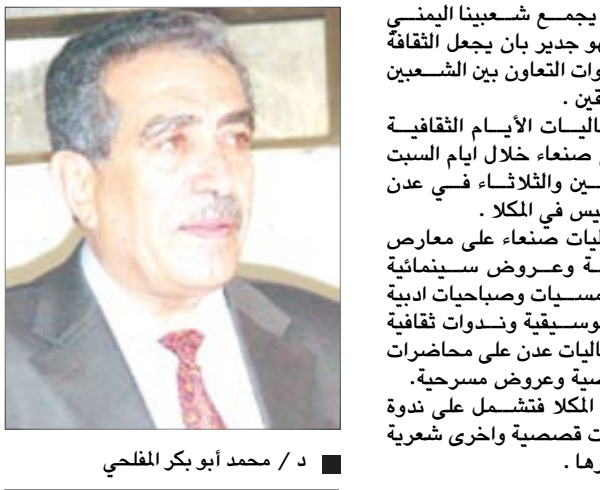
يجمـع شـعبينا اليمنـي
هو جدير بان يجعل الثقافة
وات التعاون بين الشـعبين
قين .
اليـات الأيـام الثقافيـة
صنعاء خلال ايام السبت
ين والثلاثـاء فـي عدن
يس في المكلا .
اليات صنعاء على معارض
ـة وعـروض سـينمائية
مسـيات وصباحيات ادبية
وسـيقية ونـدوات ثقافية
اليات عدن على محاضرات
صية وعروض مسرحية.
المكلا فتشـمل على ندوة
ت قصصية واخرى شعرية
رها .

د / محمد أبو بكر المفلحي